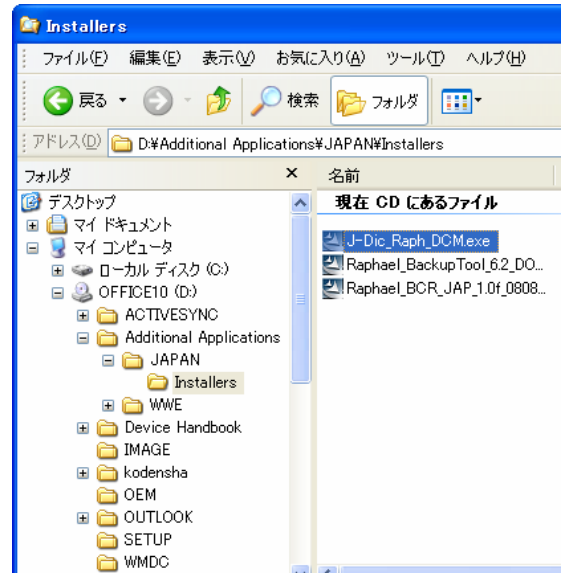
Installers

ファイル(F) 編集(E) 表示(V) お気に入り(A) ツール(T) ヘルプ(H)

戻る 検索 フォルダ

アドレス(D) D:¥Additional Applications¥JAPAN¥Installers

フォルダ ×

デスクトップ
マイ ドキュメント
マイ コンピュータ
ローカル ディスク (C:)
OFFICE10 (D:)
ACTIVESYNC
Additional Applications
JAPAN
Installers
WWE
Device Handbook
IMAGE
kodensha
OEM
OUTLOOK
SETUP
WMDC

名前

現在 CD にあるファイル

J-Dic_Raph_DCM.exe
Raphael_BackupTool_6.2_DO...
Raphael_BCR_JAP_1.0f_0808...